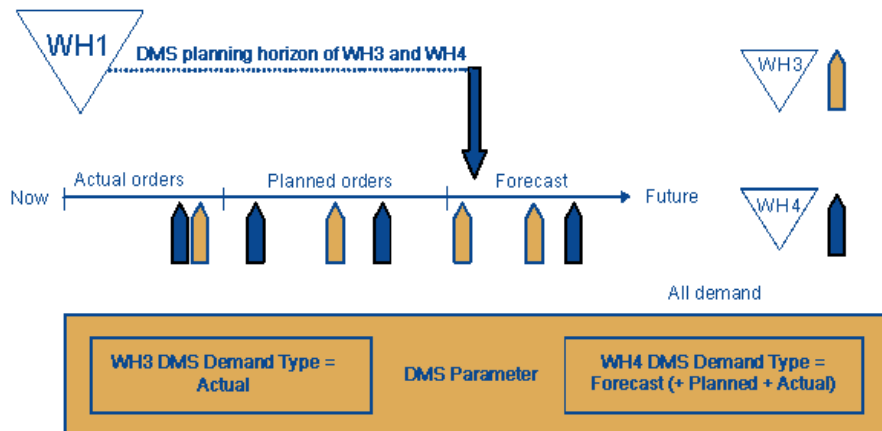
WH1

DMS planning horizon of WH3 and WH4

WH3

Now

Actual orders

Planned orders

Forecast

Future

WH4

All demand

WH3 DMS Demand Type = Actual

DMS Parameter

WH4 DMS Demand Type = Forecast (+ Planned + Actual)